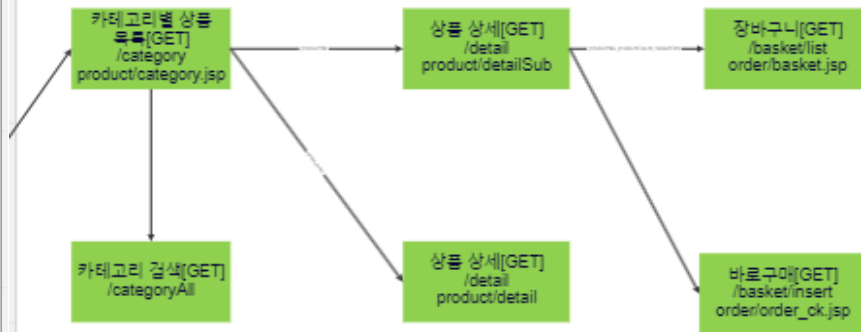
카테고리별 상품 목록[GET]
/category
product/category.jsp

상품 상세[GET]
/detail
product/detailSub

장바구니[GET]
/basket/list
order/basket.jsp

카테고리 검색[GET]
/categoryAll

상품 상세[GET]
/detail
product/detail

바로구매[GET]
/basket/insert
order/order_ck.jsp